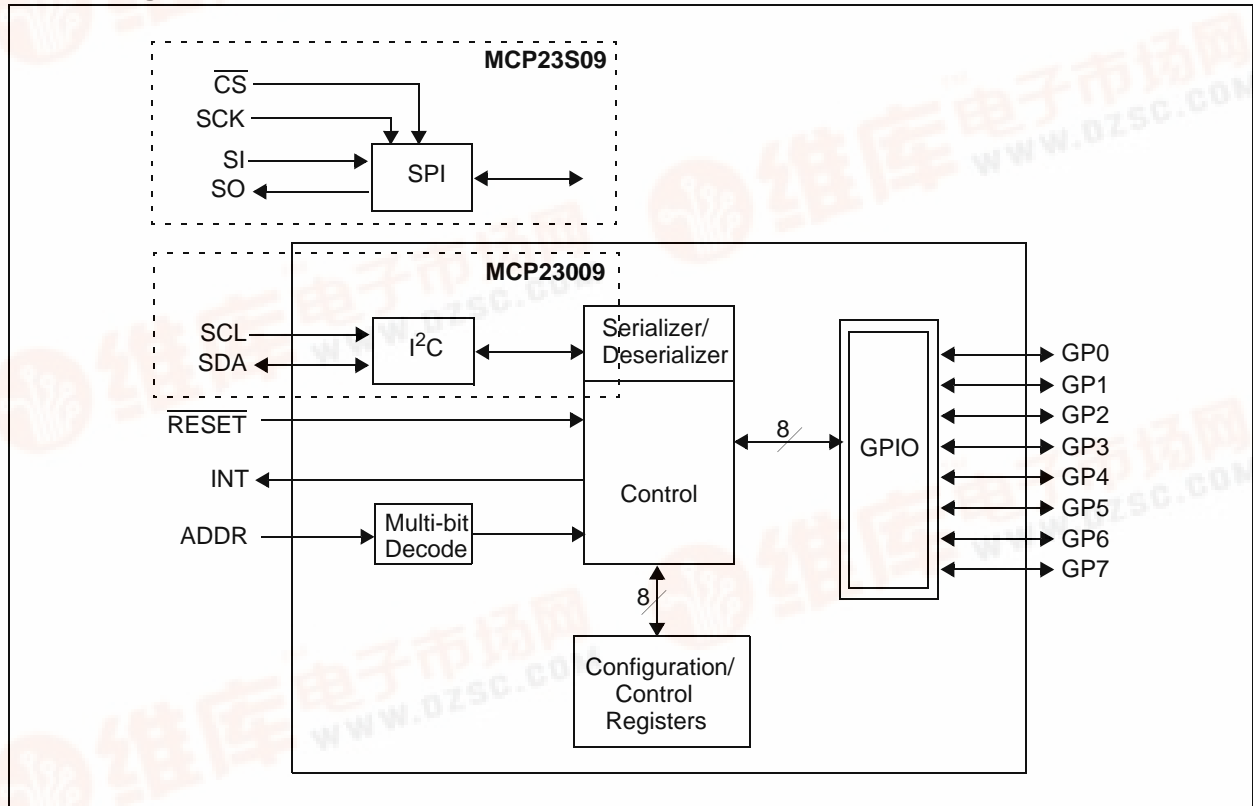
MCP23S09

$\overline{CS}$

SCK

SI

SO

SPI

MCP23009

SCL

SDA

I$^2$C

Serializer/ Deserializer

$\overline{RESET}$

INT

ADDR

Multi-bit Decode

Control

8

8

GPIO

GP0

GP1

GP2

GP3

GP4

GP5

GP6

GP7

Configuration/ Control Registers

维库电子市场网 WWW.DZSC.COM

维库电子市场网 WWW.DZSC.COM

维库电子市场网 WWW.DZSC.COM

维库电子市场网 WWW.DZSC.COM